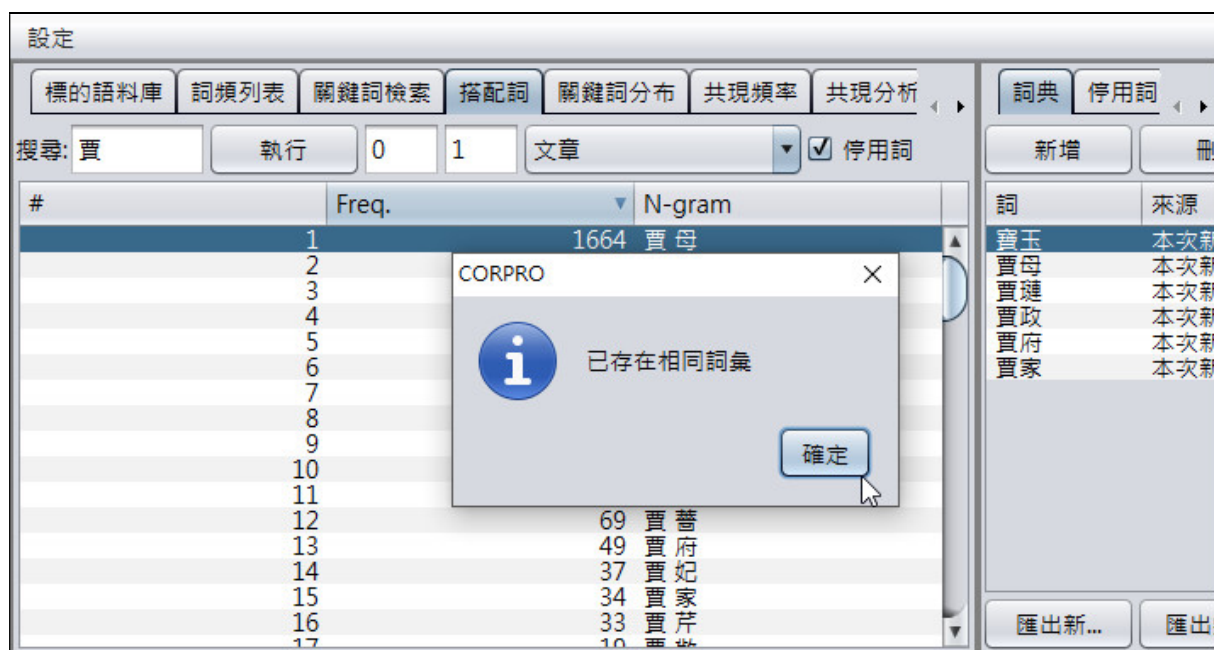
設定

標的語料庫 | 詞頻列表 | 關鍵詞檢索 | 搭配詞 | 關鍵詞分布 | 共現頻率 | 共現分析

搜尋: 賈 | 執行 | 0 | 1 | 文章 | ☑ 停用詞

| # | Freq. | N-gram |
|---|---|---|
| 1 | 1664 | 賈 母 |
| 2 | | |
| 3 | | |
| 4 | | |
| 5 | | |
| 6 | | |
| 7 | | |
| 8 | | |
| 9 | | |
| 10 | | |
| 11 | | |
| 12 | 69 | 賈 薔 |
| 13 | 49 | 賈 府 |
| 14 | 37 | 賈 妃 |
| 15 | 34 | 賈 家 |
| 16 | 33 | 賈 芹 |
| 17 | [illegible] | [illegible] |

CORPRO
已存在相同詞彙
確定

詞典 | 停用詞
新增 | 刪

| 詞 | 來源 |
|---|---|
| 寶玉 | 本次新 |
| 賈母 | 本次新 |
| 賈璉 | 本次新 |
| 賈政 | 本次新 |
| 賈府 | 本次新 |
| 賈家 | 本次新 |

匯出新... | 匯出